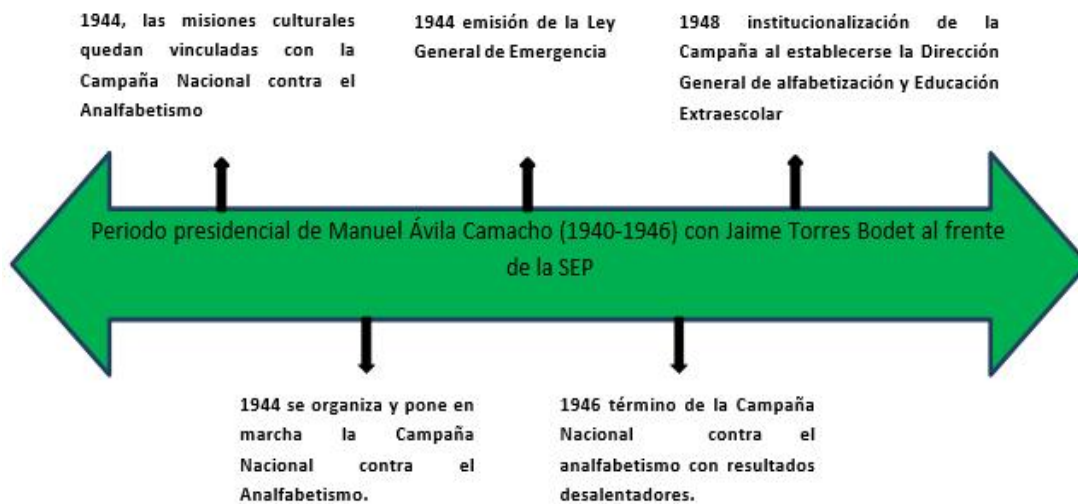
1944, las misiones culturales quedan vinculadas con la Campaña Nacional contra el Analfabetismo

1944 emisión de la Ley General de Emergencia

1948 institucionalización de la Campaña al establecerse la Dirección General de alfabetización y Educación Extraescolar

Periodo presidencial de Manuel Ávila Camacho (1940-1946) con Jaime Torres Bodet al frente de la SEP

1944 se organiza y pone en marcha la Campaña Nacional contra el Analfabetismo.

1946 término de la Campaña Nacional contra el analfabetismo con resultados desalentadores.